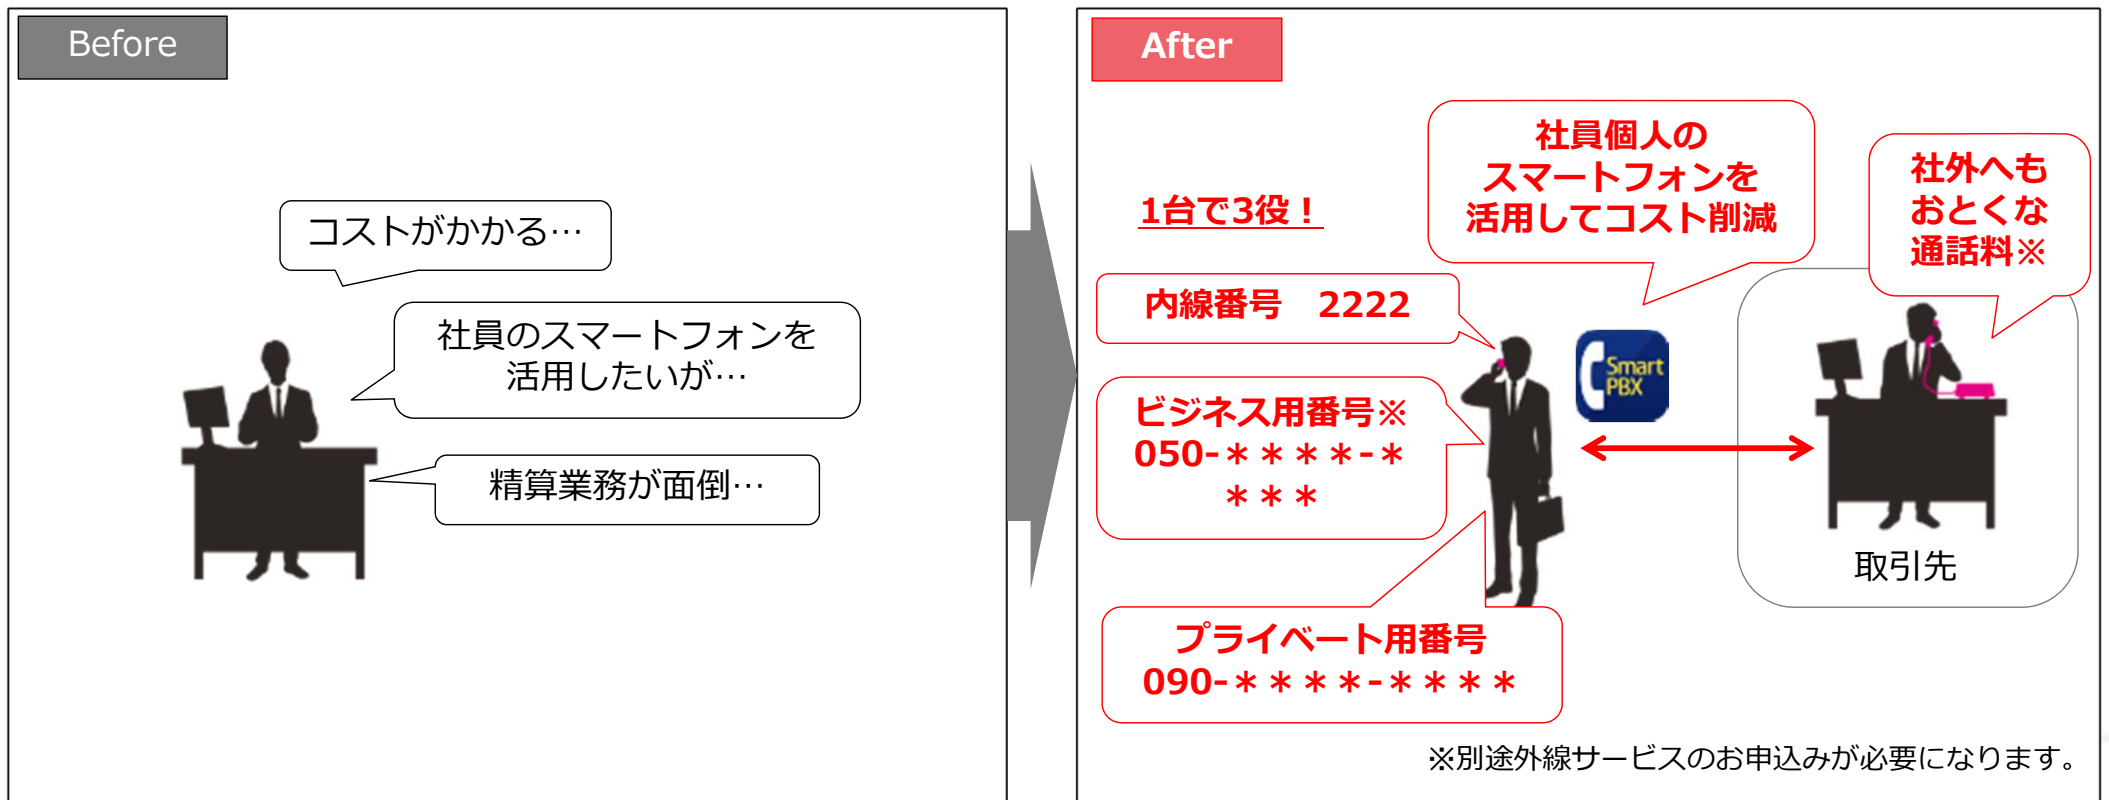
Before

コストがかかる…

社員のスマートフォンを活用したいが…

精算業務が面倒…

After

1台で3役！

社員個人のスマートフォンを活用してコスト削減

社外へもおとくな通話料※

内線番号　2222

ビジネス用番号※
050-＊＊＊＊-＊＊＊＊

Smart PBX

取引先

プライベート用番号
090-＊＊＊＊-＊＊＊＊

※別途外線サービスのお申込みが必要になります。